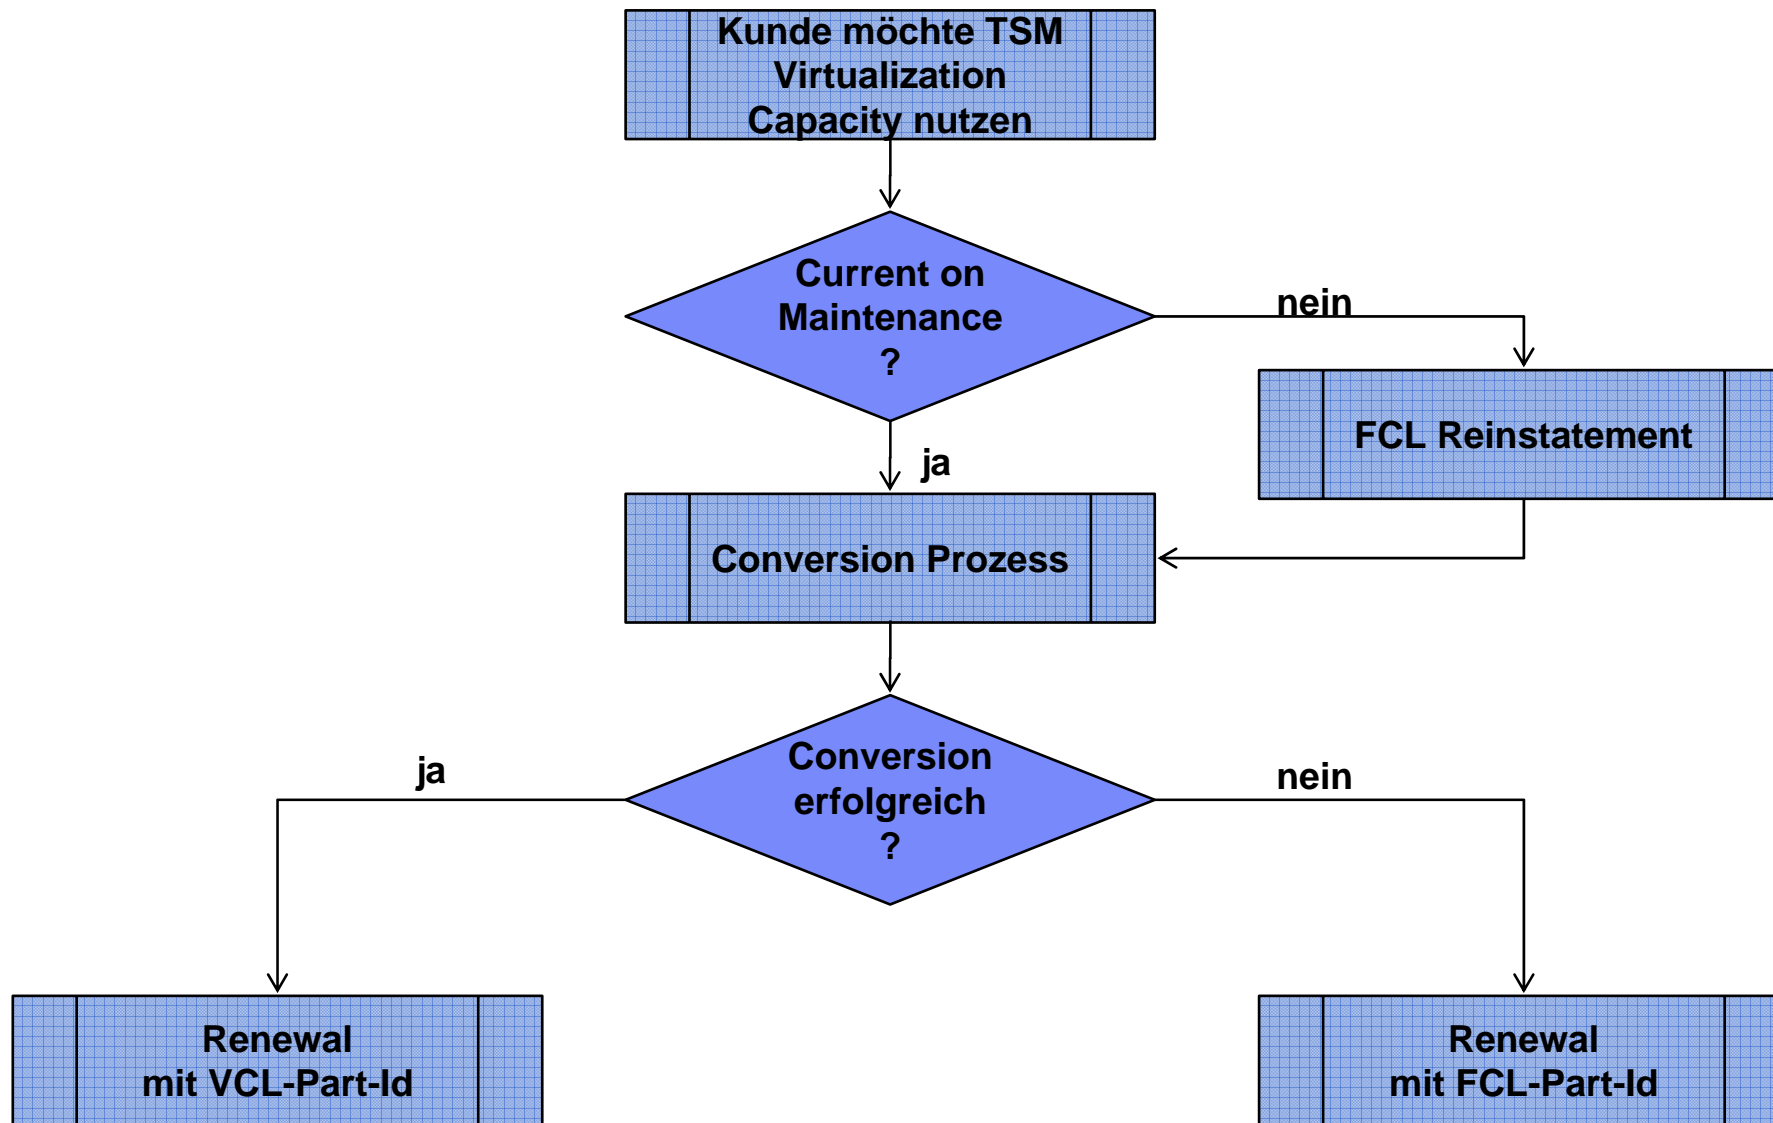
Kunde möchte TSM Virtualization Capacity nutzen

Current on Maintenance ?

nein

FCL Reinstatement

ja

Conversion Prozess

Conversion erfolgreich ?

ja

nein

Renewal mit VCL-Part-Id

Renewal mit FCL-Part-Id